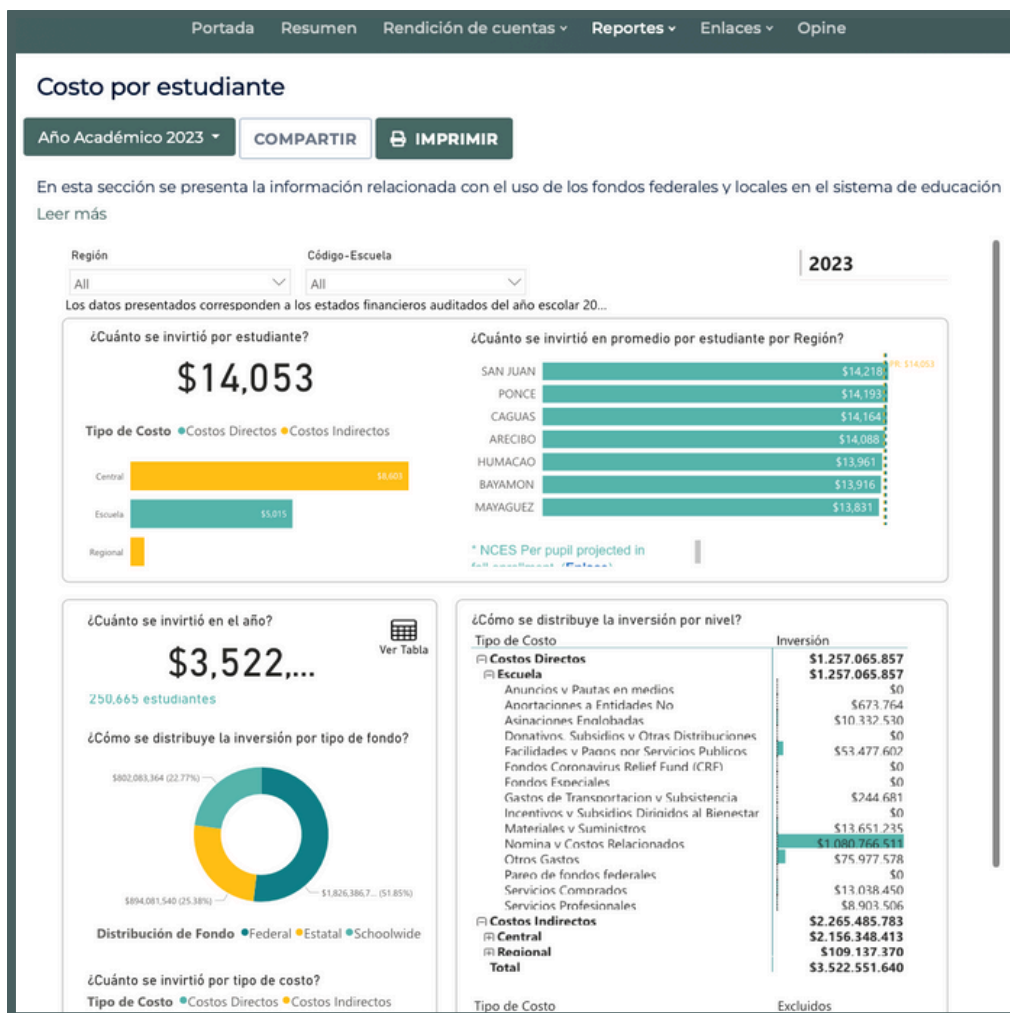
Portada Resumen Rendición de cuentas Reportes Enlaces Opine

Costo por estudiante

Año Académico 2023 COMPARTIR IMPRIMIR

En esta sección se presenta la información relacionada con el uso de los fondos federales y locales en el sistema de educación
Leer más

Región
All
Código-Escuela
All
2023

Los datos presentados corresponden a los estados financieros auditados del año escolar 20...

¿Cuánto se invirtió por estudiante?
$14,053

Tipo de Costo ● Costos Directos ● Costos Indirectos

Central $8,603
Escuela $5,015
Regional

¿Cuánto se invirtió en promedio por estudiante por Región?

PR: $14,053
SAN JUAN $14,218
PONCE $14,193
CAGUAS $14,164
ARECIBO $14,088
HUMACAO $13,961
BAYAMON $13,916
MAYAGUEZ $13,831

* NCES Per pupil projected in
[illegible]

¿Cuánto se invirtió en el año?
Ver Tabla
$3,522,...
250,665 estudiantes

¿Cómo se distribuye la inversión por tipo de fondo?

$802,083,364 (22.77%)
$894,081,540 (25.38%)
$1,826,386,7... (51.85%)

Distribución de Fondo ● Federal ● Estatal ● Schoolwide

¿Cuánto se invirtió por tipo de costo?
Tipo de Costo ● Costos Directos ● Costos Indirectos

¿Cómo se distribuye la inversión por nivel?

| Tipo de Costo | Inversión |
|---|---|
| ⊟ Costos Directos | $1.257.065.857 |
| ⊟ Escuela | $1.257.065.857 |
| Anuncios y Pautas en medios | $0 |
| Aportaciones a Entidades No | $673.764 |
| Asignaciones Englobadas | $10.332.530 |
| Donativos, Subsidios y Otras Distribuciones | $0 |
| Facilidades y Pagos por Servicios Publicos | $53.477.602 |
| Fondos Coronavirus Relief Fund (CRF) | $0 |
| Fondos Especiales | $0 |
| Gastos de Transportacion y Subsistencia | $244.681 |
| Incentivos y Subsidios Dirigidos al Bienestar | $0 |
| Materiales y Suministros | $13.651.235 |
| Nomina y Costos Relacionados | $1.080.766.511 |
| Otros Gastos | $75.977.578 |
| Pareo de fondos federales | $0 |
| Servicios Comprados | $13.038.450 |
| Servicios Profesionales | $8.903.506 |
| ⊟ Costos Indirectos | $2.265.485.783 |
| ⊞ Central | $2.156.348.413 |
| ⊞ Regional | $109.137.370 |
| Total | $3.522.551.640 |

Tipo de Costo Excluidos